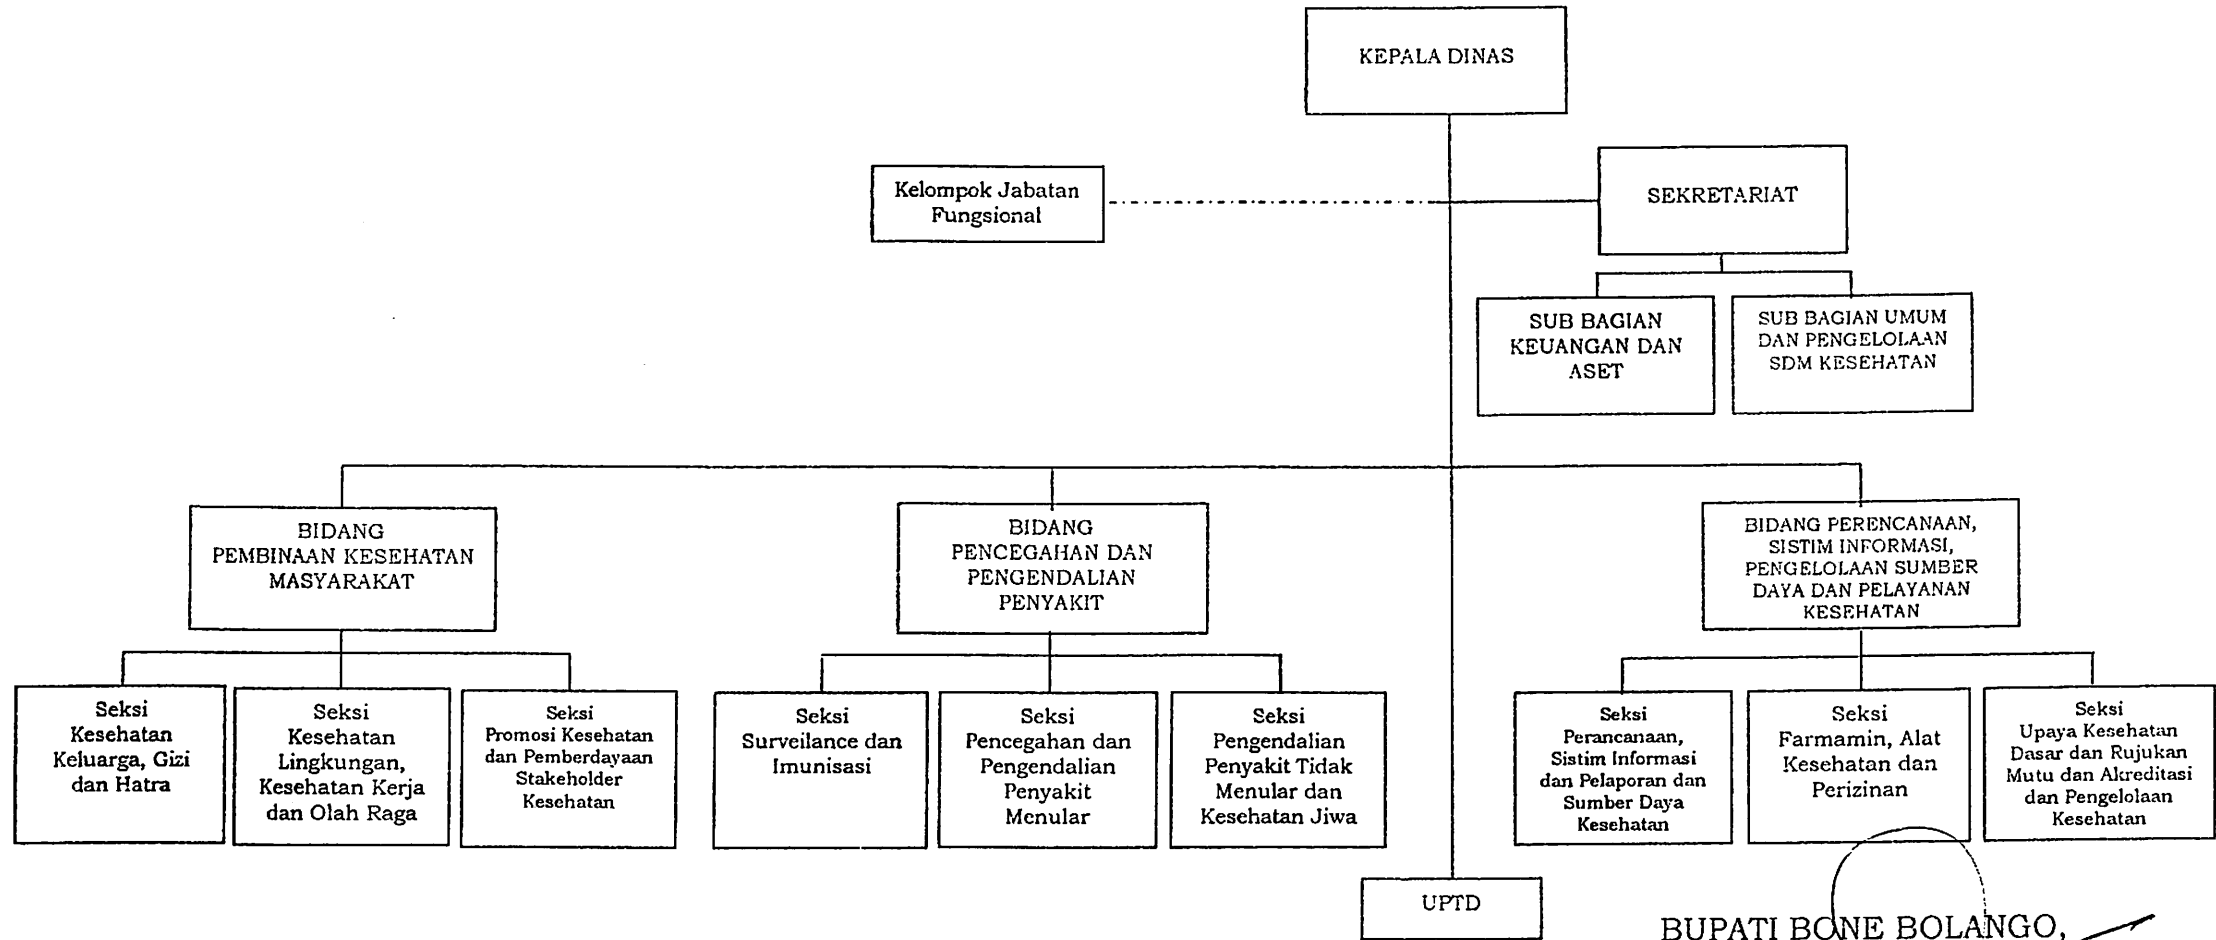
KEPALA DINAS

Kelompok Jabatan Fungsional

SEKRETARIAT

SUB BAGIAN KEUANGAN DAN ASET

SUB BAGIAN UMUM DAN PENGELOLAAN SDM KESEHATAN

BIDANG PEMBINAAN KESEHATAN MASYARAKAT

BIDANG PENCEGAHAN DAN PENGENDALIAN PENYAKIT

BIDANG PERENCANAAN, SISTIM INFORMASI, PENGELOLAAN SUMBER DAYA DAN PELAYANAN KESEHATAN

Seksi Kesehatan Keluarga, Gizi dan Hatra

Seksi Kesehatan Lingkungan, Kesehatan Kerja dan Olah Raga

Seksi Promosi Kesehatan dan Pemberdayaan Stakeholder Kesehatan

Seksi Surveilance dan Imunisasi

Seksi Pencegahan dan Pengendalian Penyakit Menular

Seksi Pengendalian Penyakit Tidak Menular dan Kesehatan Jiwa

Seksi Perancanaan, Sistim Informasi dan Pelaporan dan Sumber Daya Kesehatan

Seksi Farmamin, Alat Kesehatan dan Perizinan

Seksi Upaya Kesehatan Dasar dan Rujukan Mutu dan Akreditasi dan Pengelolaan Kesehatan

UPTD

BUPATI BONE BOLANGO,